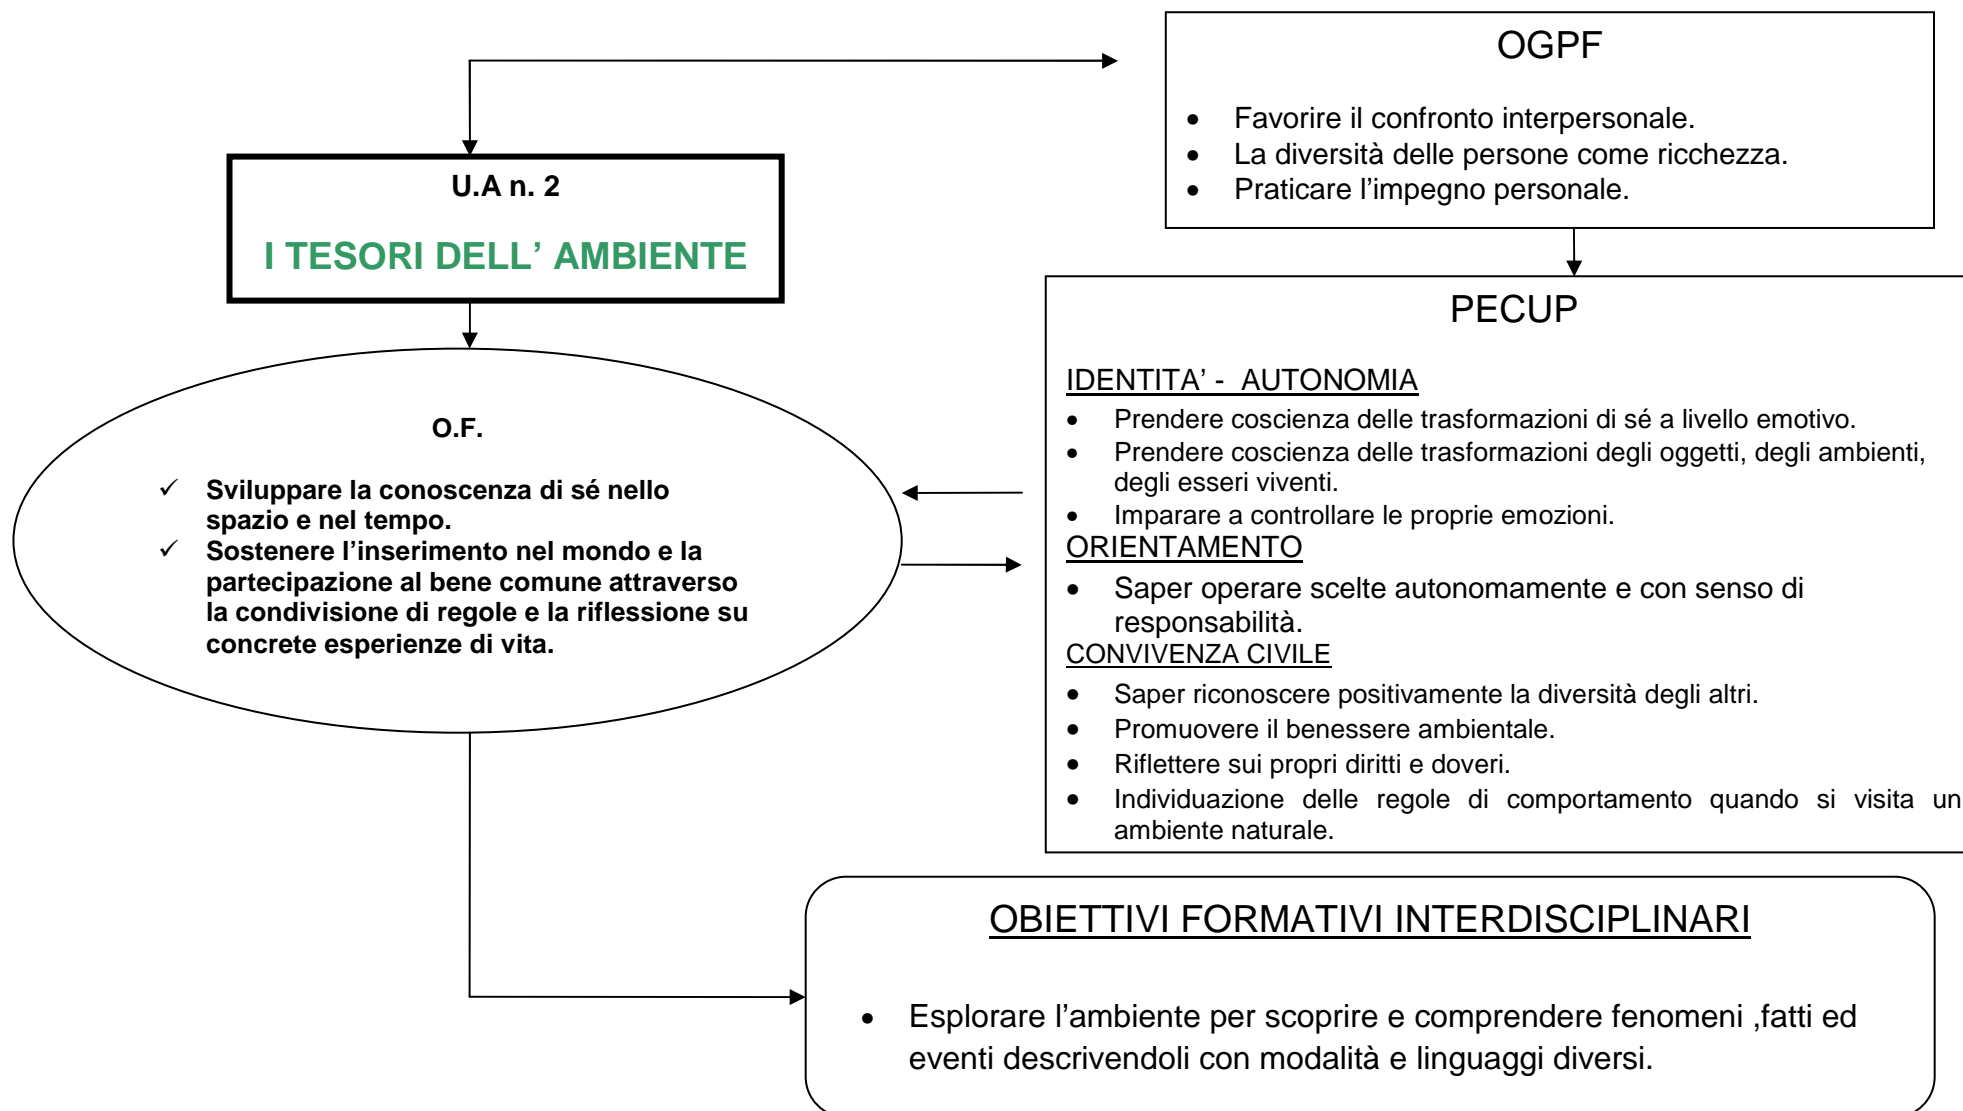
U.A n. 2

I TESORI DELL' AMBIENTE

OGPF

- Favorire il confronto interpersonale.
- La diversità delle persone come ricchezza.
- Praticare l'impegno personale.

PECUP

IDENTITA' - AUTONOMIA

- Prendere coscienza delle trasformazioni di sé a livello emotivo.
- Prendere coscienza delle trasformazioni degli oggetti, degli ambienti, degli esseri viventi.
- Imparare a controllare le proprie emozioni.

ORIENTAMENTO

- Saper operare scelte autonomamente e con senso di responsabilità.

CONVIVENZA CIVILE

- Saper riconoscere positivamente la diversità degli altri.
- Promuovere il benessere ambientale.
- Riflettere sui propri diritti e doveri.
- Individuazione delle regole di comportamento quando si visita un ambiente naturale.

O.F.

✓ Sviluppare la conoscenza di sé nello spazio e nel tempo.
✓ Sostenere l'inserimento nel mondo e la partecipazione al bene comune attraverso la condivisione di regole e la riflessione su concrete esperienze di vita.

OBIETTIVI FORMATIVI INTERDISCIPLINARI

- Esplorare l'ambiente per scoprire e comprendere fenomeni ,fatti ed eventi descrivendoli con modalità e linguaggi diversi.